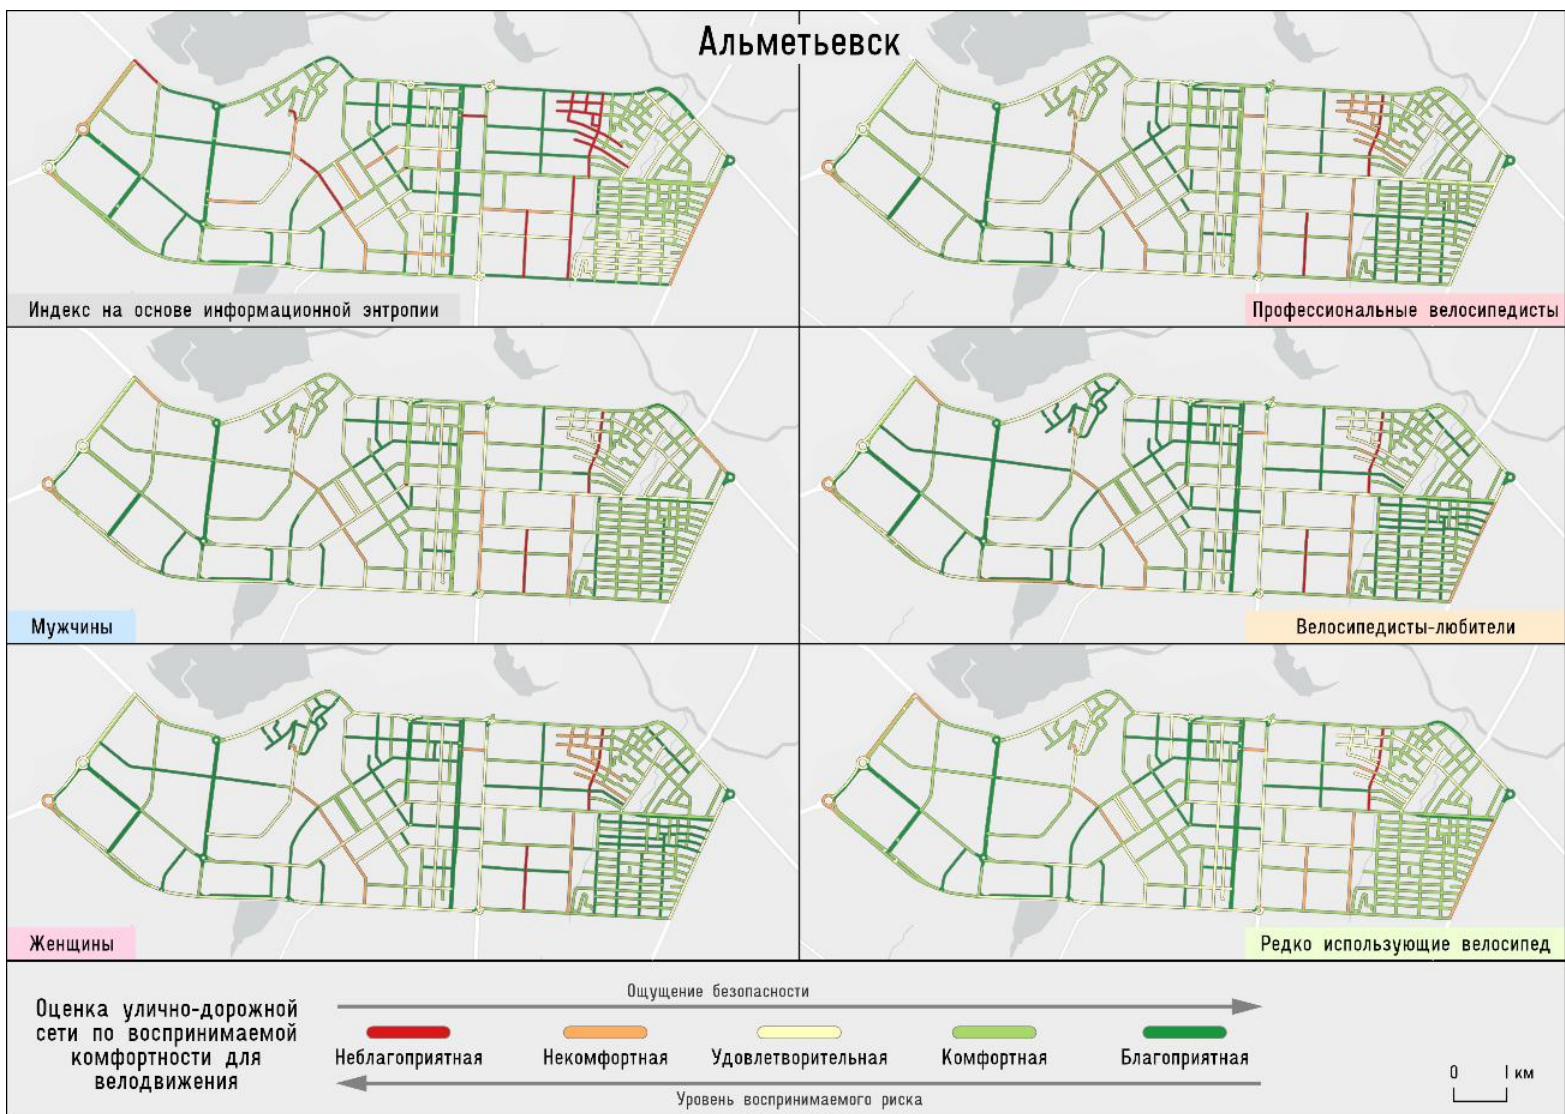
Альметьевск

Индекс на основе информационной энтропии

Профессиональные велосипедисты

Мужчины

Велосипедисты-любители

Женщины

Редко использующие велосипед

Оценка улично-дорожной сети по воспринимаемой комфортности для велодвижения

Ощущение безопасности

Неблагоприятная

Некомфортная

Удовлетворительная

Комфортная

Благоприятная

Уровень воспринимаемого риска

0 1 км